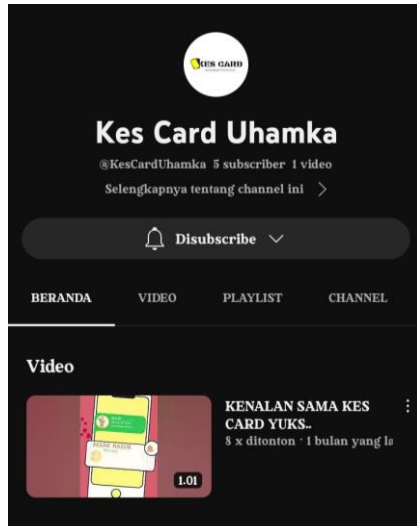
KES CARD

Kes Card Uhamka

@KesCardUhamka 5 subscriber 1 video

Selengkapnya tentang channel ini >

Disubscribe

BERANDA VIDEO PLAYLIST CHANNEL

Video

KENALAN SAMA KES CARD YUKS..

8 x ditonton · 1 bulan yang la

1.01